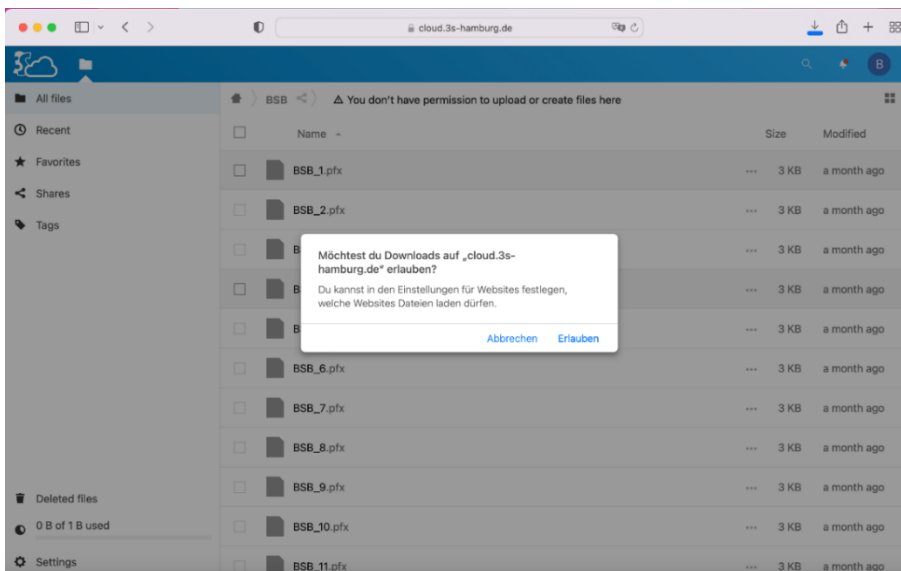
cloud.3s-hamburg.de

B

All files
Recent
Favorites
Shares
Tags

BSB
⚠ You don't have permission to upload or create files here

Name
Size
Modified

| Name | | Size | Modified |
|---|---|---|---|
| BSB_1.pfx | ... | 3 KB | a month ago |
| BSB_2.pfx | ... | 3 KB | a month ago |
| B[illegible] | ... | 3 KB | a month ago |
| B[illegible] | ... | 3 KB | a month ago |
| B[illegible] | ... | 3 KB | a month ago |
| BSB_6.pfx | ... | 3 KB | a month ago |
| BSB_7.pfx | ... | 3 KB | a month ago |
| BSB_8.pfx | ... | 3 KB | a month ago |
| BSB_9.pfx | ... | 3 KB | a month ago |
| BSB_10.pfx | ... | 3 KB | a month ago |
| BSB_11.pfx | ... | 3 KB | a month ago |

Möchtest du Downloads auf „cloud.3s-hamburg.de“ erlauben?

Du kannst in den Einstellungen für Websites festlegen, welche Websites Dateien laden dürfen.

Abbrechen
Erlauben

Deleted files
0 B of 1 B used
Settings